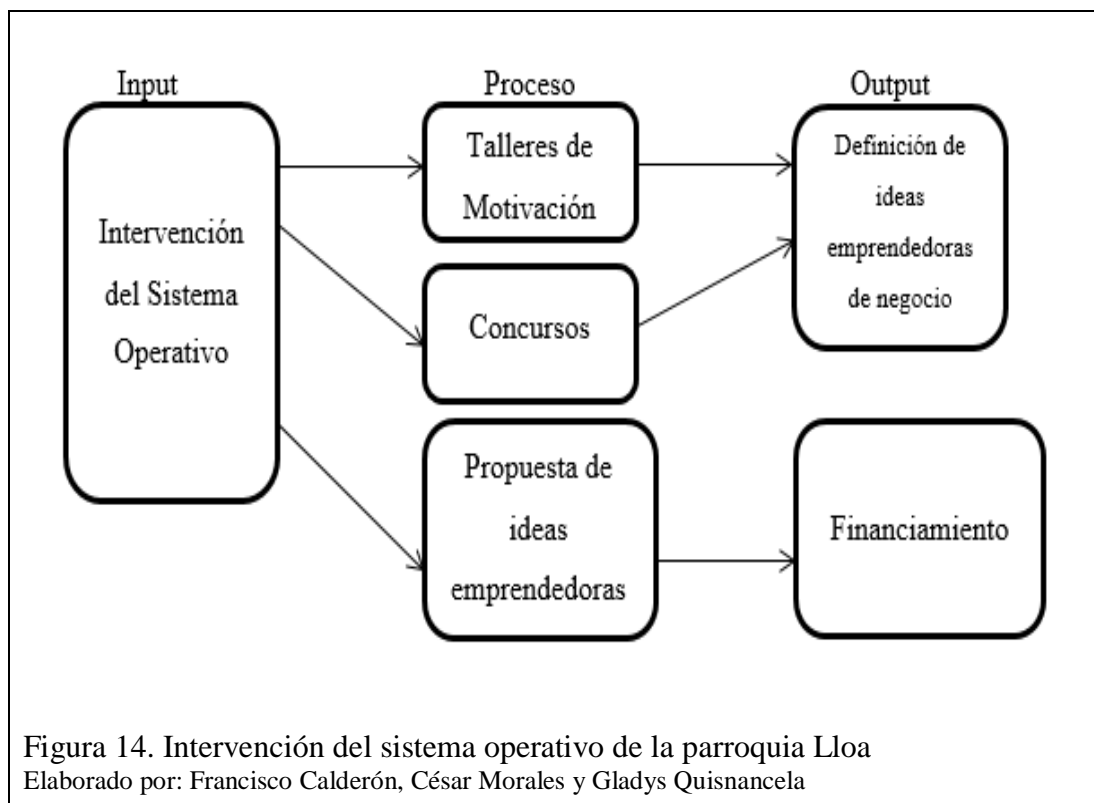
Input

Proceso

Output

Intervención del Sistema Operativo

Talleres de Motivación

Concursos

Propuesta de ideas emprendedoras

Definición de ideas emprendedoras de negocio

Financiamiento

Figura 14. Intervención del sistema operativo de la parroquia Lloa
Elaborado por: Francisco Calderón, César Morales y Gladys Quisnancela